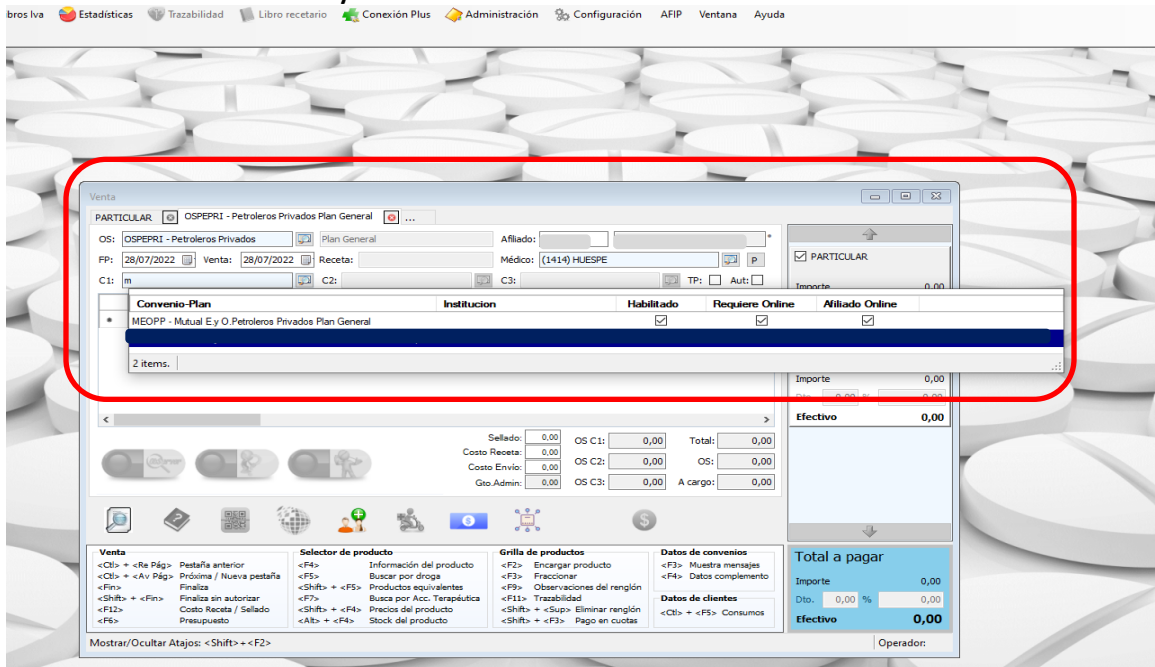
ibros Iva Estadísticas Trazabilidad Libro recetario Conexión Plus Administración Configuración AFIP Ventana Ayuda

Venta

PARTICULAR OSPEPRI - Petroleros Privados Plan General ...

OS: OSPEPRI - Petroleros Privados Plan General Afiliado: *

FP: 28/07/2022 Venta: 28/07/2022 Receta: Médico: (1414) HUESPE P

C1: m C2: C3: TP: Aut:

| | Convenio-Plan | Institucion | Habilitado | Requiere Online | Afiliado Online |
|---|---|---|---|---|---|
| * | MEOPP - Mutual E.y O.Petroleros Privados Plan General | | ☑ | ☑ | ☑ |

2 items.

PARTICULAR

Importe 0,00

Importe 0,00

Dto. 0,00 % 0,00

Efectivo 0,00

Sellado: 0,00 OS C1: 0,00 Total: 0,00

Costo Receta: 0,00

Costo Envío: 0,00 OS C2: 0,00 OS: 0,00

Gto.Admin: 0,00 OS C3: 0,00 A cargo: 0,00

Venta
<Ctl> + <Re Pág> Pestaña anterior
<Ctl> + <Av Pág> Próxima / Nueva pestaña
<Fin> Finaliza
<Shift> + <Fin> Finaliza sin autorizar
<F12> Costo Receta / Sellado
<F6> Presupuesto

Selector de producto
<F4> Información del producto
<F5> Buscar por droga
<Shift> + <F5> Productos equivalentes
<F7> Busca por Acc. Terapéutica
<Shift> + <F4> Precios del producto
<Alt> + <F4> Stock del producto

Grilla de productos
<F2> Encargar producto
<F3> Fraccionar
<F9> Observaciones del renglón
<F11> Trazabilidad
<Shift> + <Sup> Eliminar renglón
<Shift> + <F3> Pago en cuotas

Datos de convenios
<F3> Muestra mensajes
<F4> Datos complemento

Datos de clientes
<Ctl> + <F5> Consumos

Total a pagar
Importe 0,00
Dto. 0,00 % 0,00
Efectivo 0,00

Mostrar/Ocultar Atajos: <Shift>+<F2>

Operador: